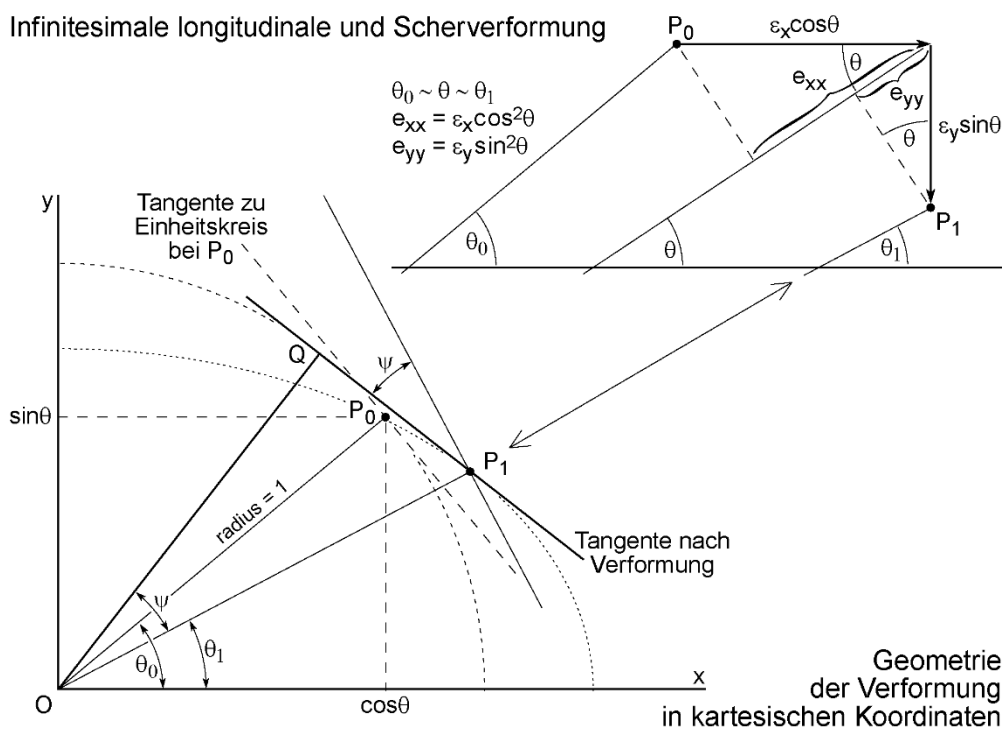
Infinitesimale longitudinale und Scherverformung

$\theta_0 \sim \theta \sim \theta_1$
$e_{xx} = \varepsilon_x \cos^2\theta$
$e_{yy} = \varepsilon_y \sin^2\theta$

$P_0$
$\varepsilon_x \cos\theta$
$\theta$
$e_{xx}$
$e_{yy}$
$\theta$
$\varepsilon_y \sin\theta$
$P_1$
$\theta_0$
$\theta$
$\theta_1$

y
Tangente zu Einheitskreis bei $P_0$
Q
$\psi$
$\sin\theta$
$P_0$
$P_1$
radius = 1
Tangente nach Verformung
$\psi$
$\theta_0$
$\theta_1$
O
$\cos\theta$
x

Geometrie der Verformung in kartesischen Koordinaten